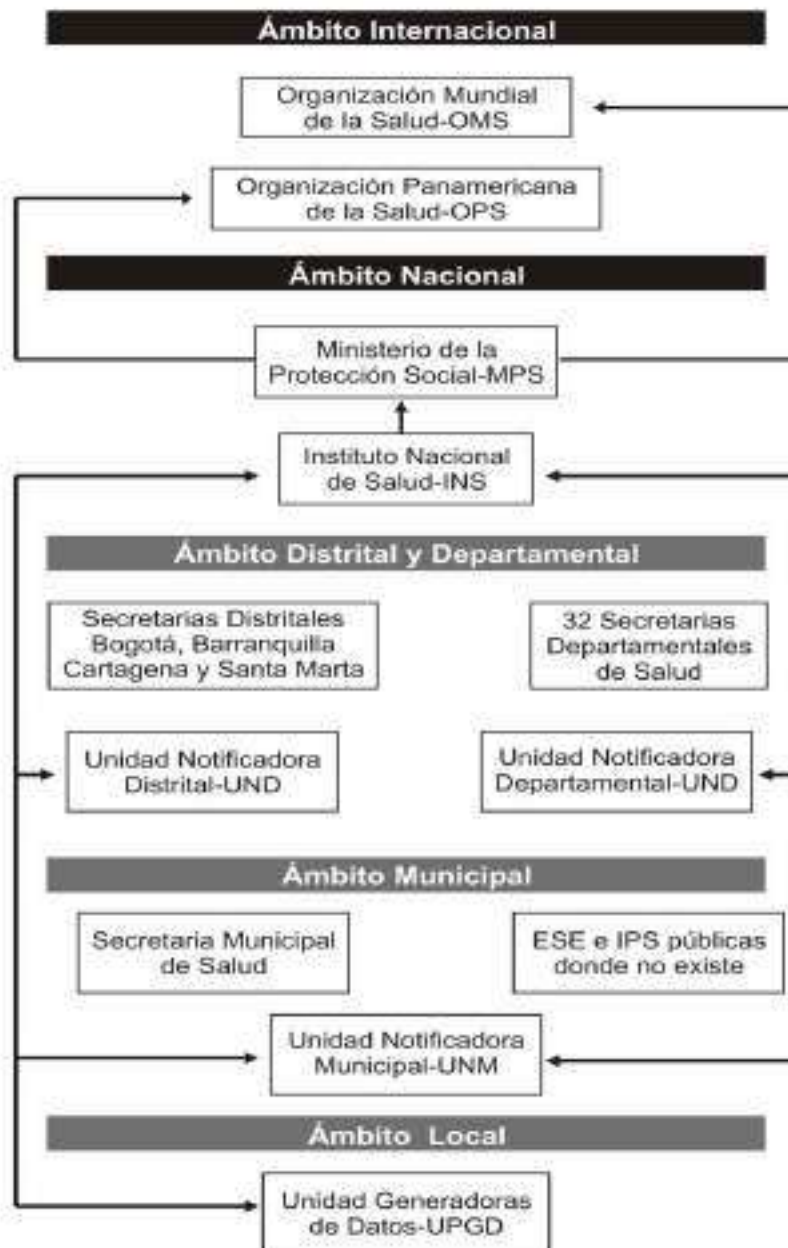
Ámbito Internacional

Organización Mundial de la Salud-OMS

Organización Panamericana de la Salud-OPS

Ámbito Nacional

Ministerio de la Protección Social-MPS

Instituto Nacional de Salud-INS

Ámbito Distrital y Departamental

Secretarias Distritales Bogotá, Barranquilla Cartagena y Santa Marta

32 Secretarias Departamentales de Salud

Unidad Notificadora Distrital-UND

Unidad Notificadora Departamental-UND

Ámbito Municipal

Secretaria Municipal de Salud

ESE e IPS públicas donde no existe

Unidad Notificadora Municipal-UNM

Ámbito Local

Unidad Generadoras de Datos-UPGD